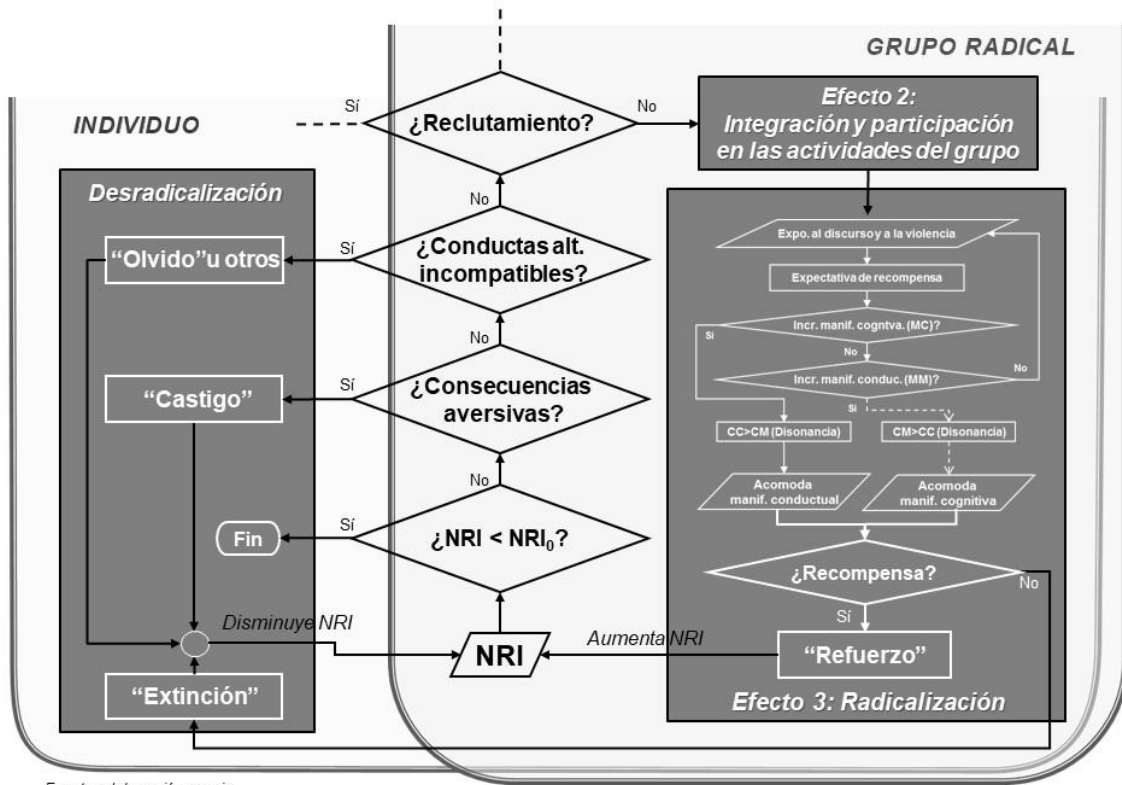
GRUPO RADICAL

INDIVIDUO

Sí

¿Reclutamiento?

No

Efecto 2: Integración y participación en las actividades del grupo

Desradicalización

No

Sí

“Olvido”u otros

¿Conductas alt. incompatibles?

Expo. al discurso y a la violencia

Expectativa de recompensa

Incr. manif. cogntva. (MC)?

Si

No

Incr. manif. conduc. (MM)?

No

No

Sí

“Castigo”

¿Consecuencias aversivas?

Si

CC>CM (Disonancia)

CM>CC (Disonancia)

Acomoda manif. conductual

Acomoda manif. cognitiva

No

Sí

Fin

¿NRI < NRI$_0$?

¿Recompensa?

No

Sí

Disminuye NRI

Aumenta NRI

NRI

“Refuerzo”

“Extinción”

Efecto 3: Radicalización

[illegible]